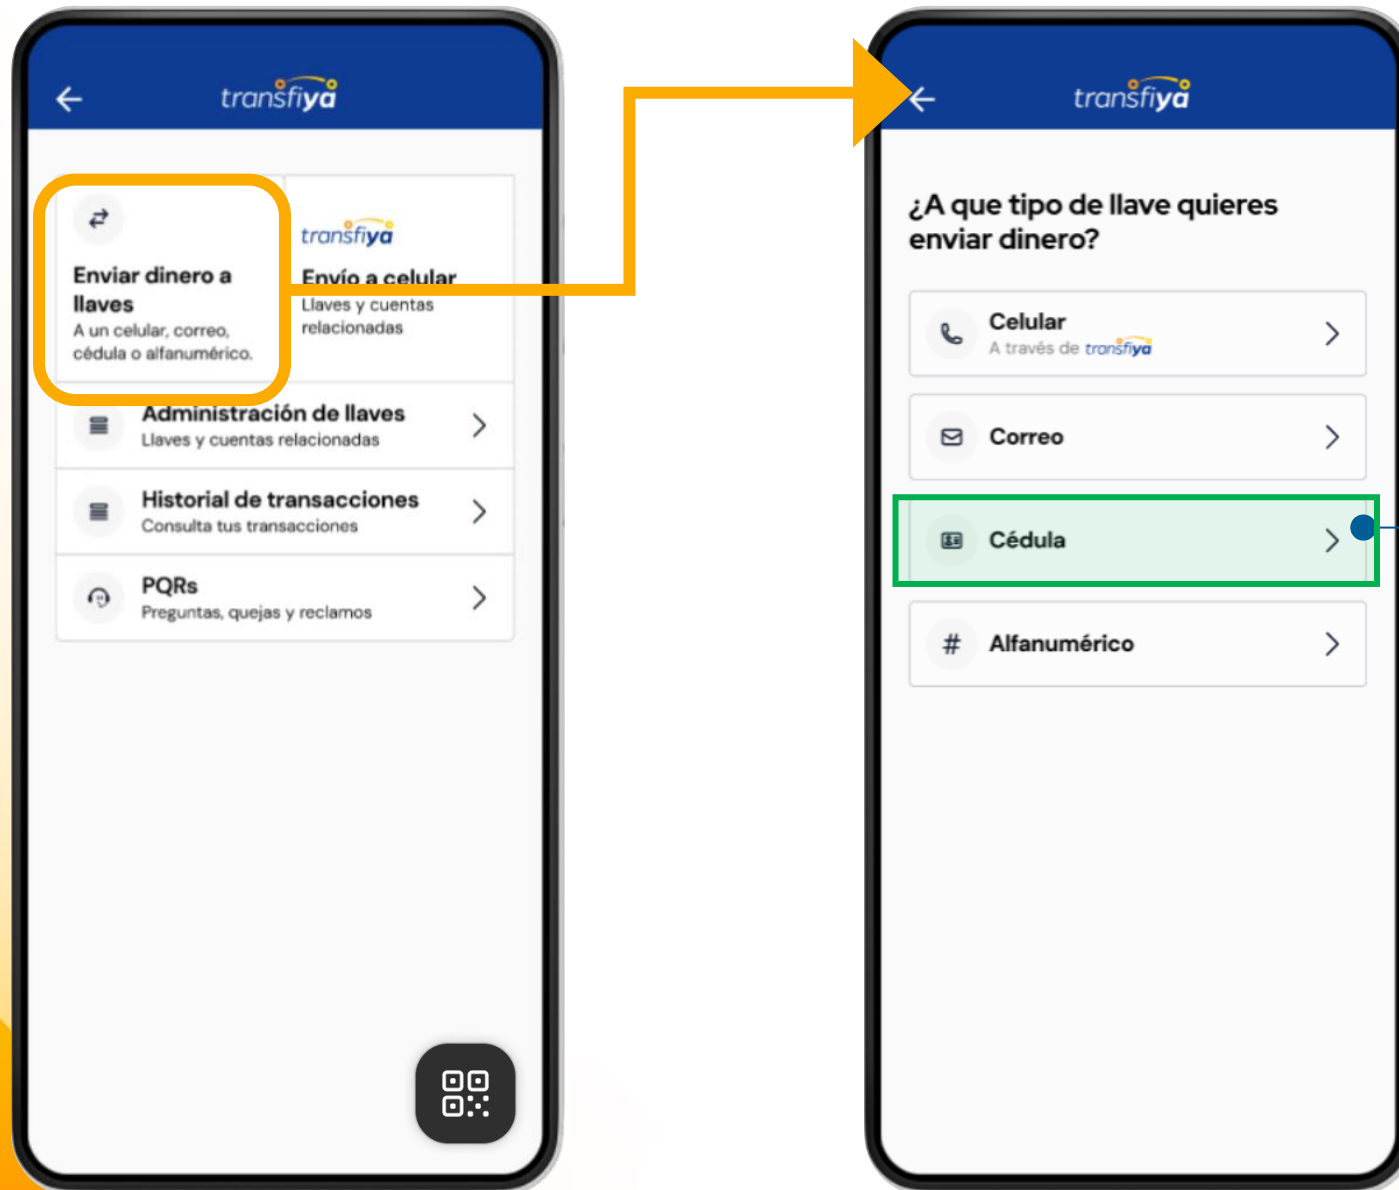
transfiya

Enviar dinero a llaves
A un celular, correo, cédula o alfanumérico.

transfiya
Envío a celular
Llaves y cuentas relacionadas

Administración de llaves
Llaves y cuentas relacionadas

Historial de transacciones
Consulta tus transacciones

PQRs
Preguntas, quejas y reclamos

transfiya

¿A que tipo de llave quieres enviar dinero?

Celular
A través de transfiya

Correo

Cédula

Alfanumérico